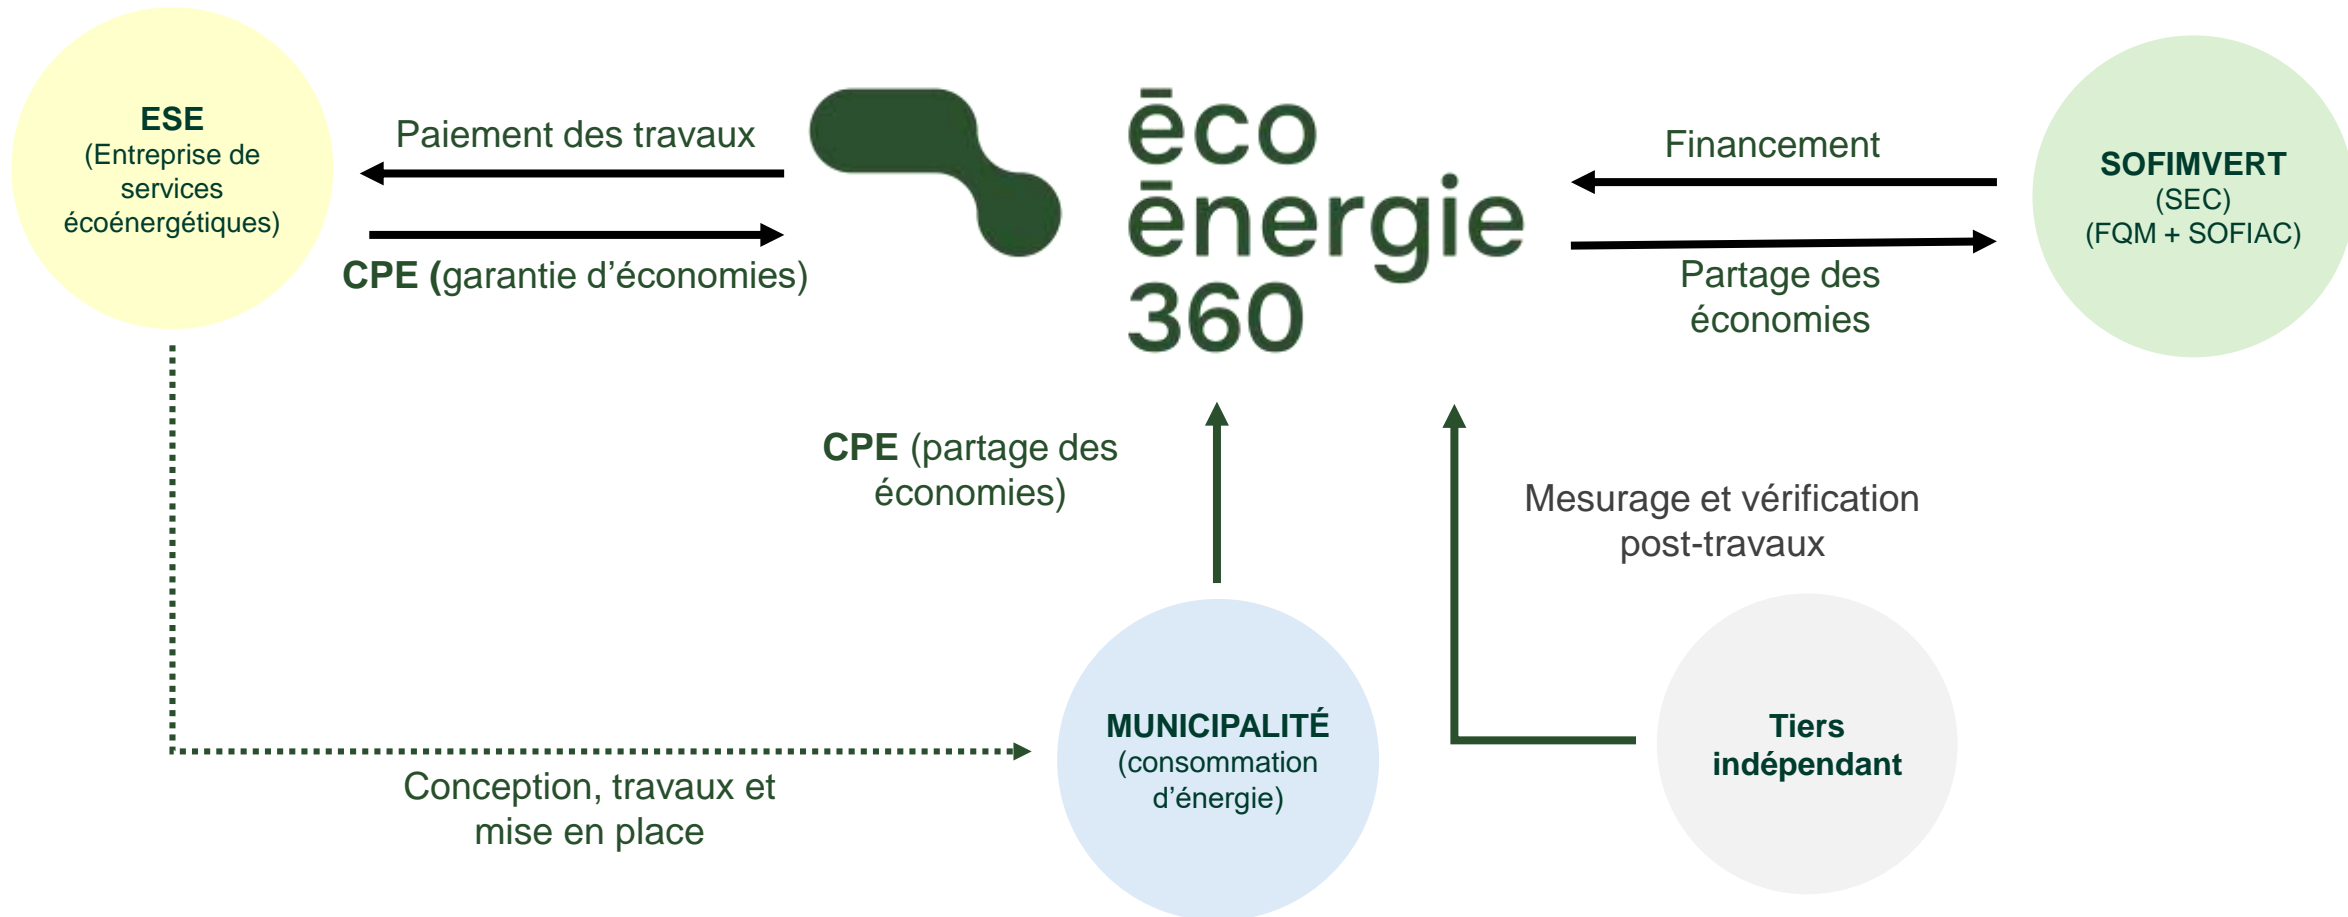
ESE
(Entreprise de services écoénergétiques)

Paiement des travaux

CPE (garantie d'économies)

ēco
ēnergie
360

Financement

Partage des économies

SOFIMVERT
(SEC)
(FQM + SOFIAC)

CPE (partage des économies)

Mesurage et vérification post-travaux

Conception, travaux et mise en place

MUNICIPALITÉ
(consommation d'énergie)

Tiers indépendant